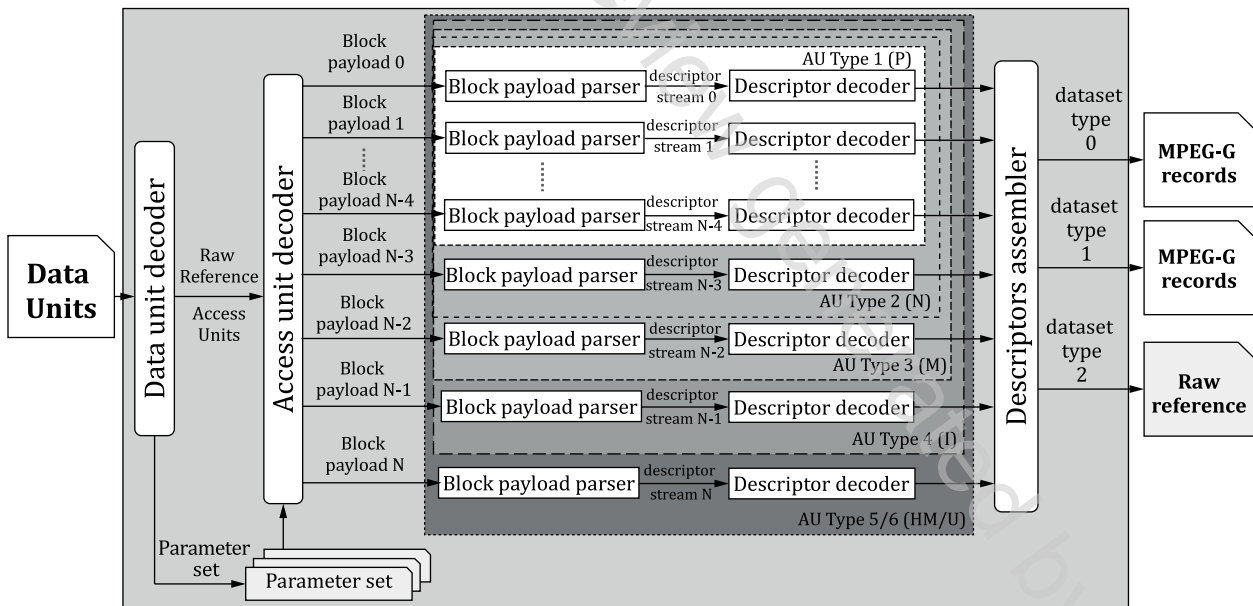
Data Units

Data unit decoder

Raw Reference Access Units

Access unit decoder

Block payload 0

Block payload 1

Block payload N-4

Block payload N-3

Block payload N-2

Block payload N-1

Block payload N

AU Type 1 (P)

Block payload parser

descriptor stream 0

Descriptor decoder

Block payload parser

descriptor stream 1

Descriptor decoder

Block payload parser

descriptor stream N-4

Descriptor decoder

Block payload parser

descriptor stream N-3

Descriptor decoder

AU Type 2 (N)

Block payload parser

descriptor stream N-2

Descriptor decoder

AU Type 3 (M)

Block payload parser

descriptor stream N-1

Descriptor decoder

AU Type 4 (I)

Block payload parser

descriptor stream N

Descriptor decoder

AU Type 5/6 (HM/U)

Descriptors assembler

dataset type 0

MPEG-G records

dataset type 1

MPEG-G records

dataset type 2

Raw reference

Parameter set

Parameter set